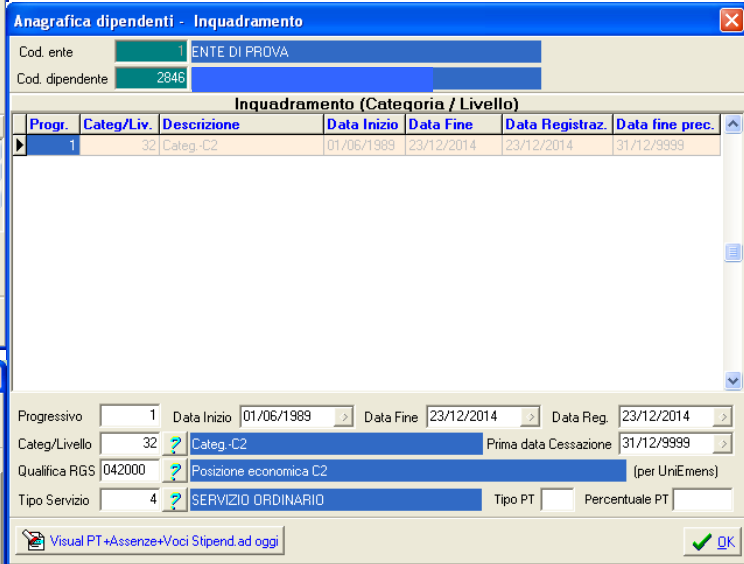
Anagrafica dipendenti - Inquadramento

Cod. ente 1 ENTE DI PROVA
Cod. dipendente 2846

Inquadramento (Categoria / Livello)

| Progr. | Categ/Liv. | Descrizione | Data Inizio | Data Fine | Data Registraz. | Data fine prec. |
|---|---|---|---|---|---|---|
| 1 | 32 | Categ.-C2 | 01/06/1989 | 23/12/2014 | 23/12/2014 | 31/12/9999 |

Progressivo 1 Data Inizio 01/06/1989 Data Fine 23/12/2014 Data Reg. 23/12/2014
Categ/Livello 32 ? Categ.-C2 Prima data Cessazione 31/12/9999
Qualifica RGS 042000 ? Posizione economica C2 (per UniEmens)
Tipo Servizio 4 ? SERVIZIO ORDINARIO Tipo PT Percentuale PT

Visual PT+Assenze+Voci Stipend.ad oggi
OK